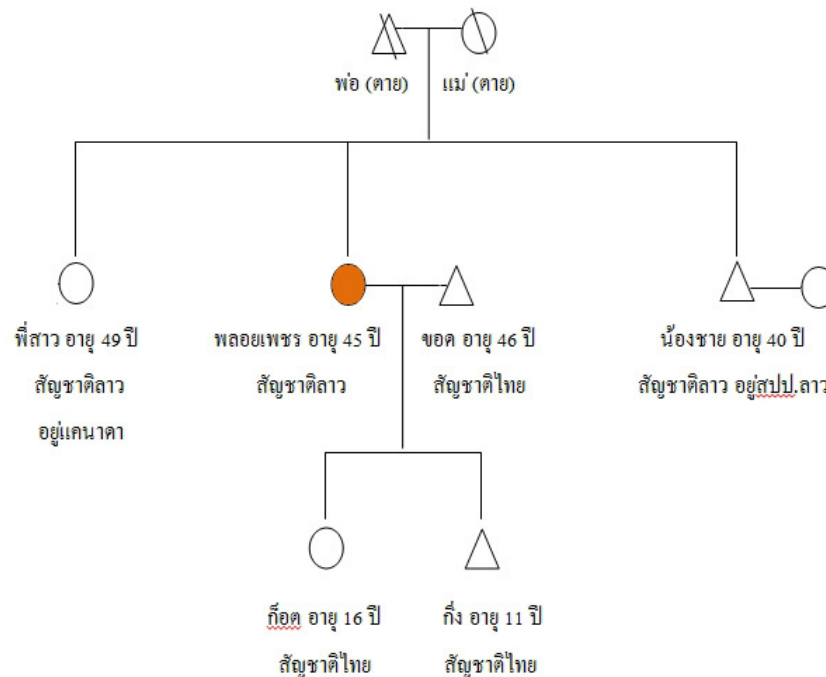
พ่อ (ตาย) แม่ (ตาย)

พี่สาว อายุ 49 ปี
สัญชาติลาว
อยู่แคนาดา

พลอยเพชร อายุ 45 ปี
สัญชาติลาว

ขอด อายุ 46 ปี
สัญชาติไทย

น้องชาย อายุ 40 ปี
สัญชาติลาว อยู่สปป.ลาว

ก็อต อายุ 16 ปี
สัญชาติไทย

กิ่ง อายุ 11 ปี
สัญชาติไทย